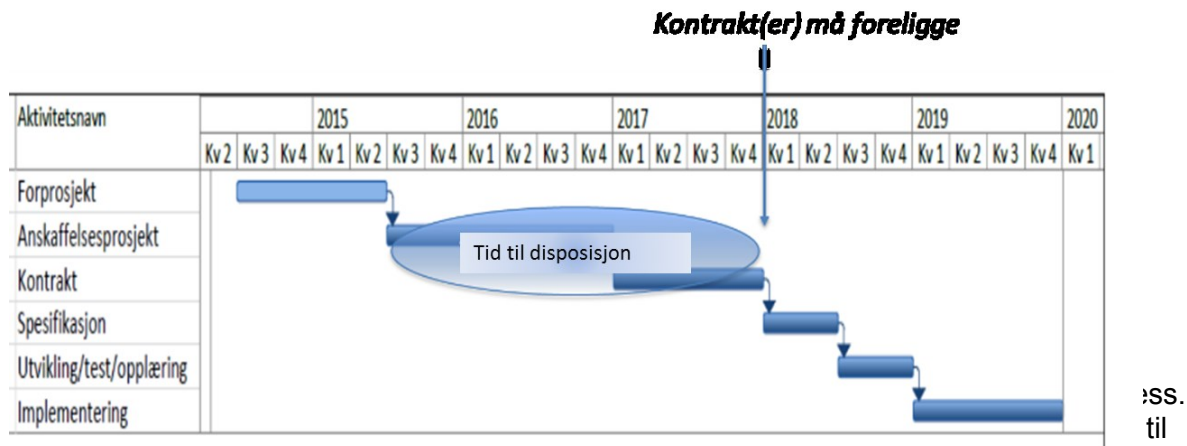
Kontrakt(er) må foreligge

| Aktivitetsnavn | | | 2015 | | | | 2016 | | | | 2017 | | | | 2018 | | | | 2019 | | | | 2020 |
|---|---|---|---|---|---|---|---|---|---|---|---|---|---|---|---|---|---|---|---|---|---|---|---|
| | Kv 2 | Kv 3 | Kv 4 | Kv 1 | Kv 2 | Kv 3 | Kv 4 | Kv 1 | Kv 2 | Kv 3 | Kv 4 | Kv 1 | Kv 2 | Kv 3 | Kv 4 | Kv 1 | Kv 2 | Kv 3 | Kv 4 | Kv 1 | Kv 2 | Kv 3 | Kv 4 | Kv 1 |
| Forprosjekt | | | | | | | | | | | | | | | | | | | | | | | | |
| Anskaffelsesprosjekt | | | | | | | | | | | | | | | | | | | | | | | | |
| Kontrakt | | | | | | | | | | | | | | | | | | | | | | | | |
| Spesifikasjon | | | | | | | | | | | | | | | | | | | | | | | | |
| Utvikling/test/opplæring | | | | | | | | | | | | | | | | | | | | | | | | |
| Implementering | | | | | | | | | | | | | | | | | | | | | | | | |

Tid til disposisjon

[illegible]ss.
til